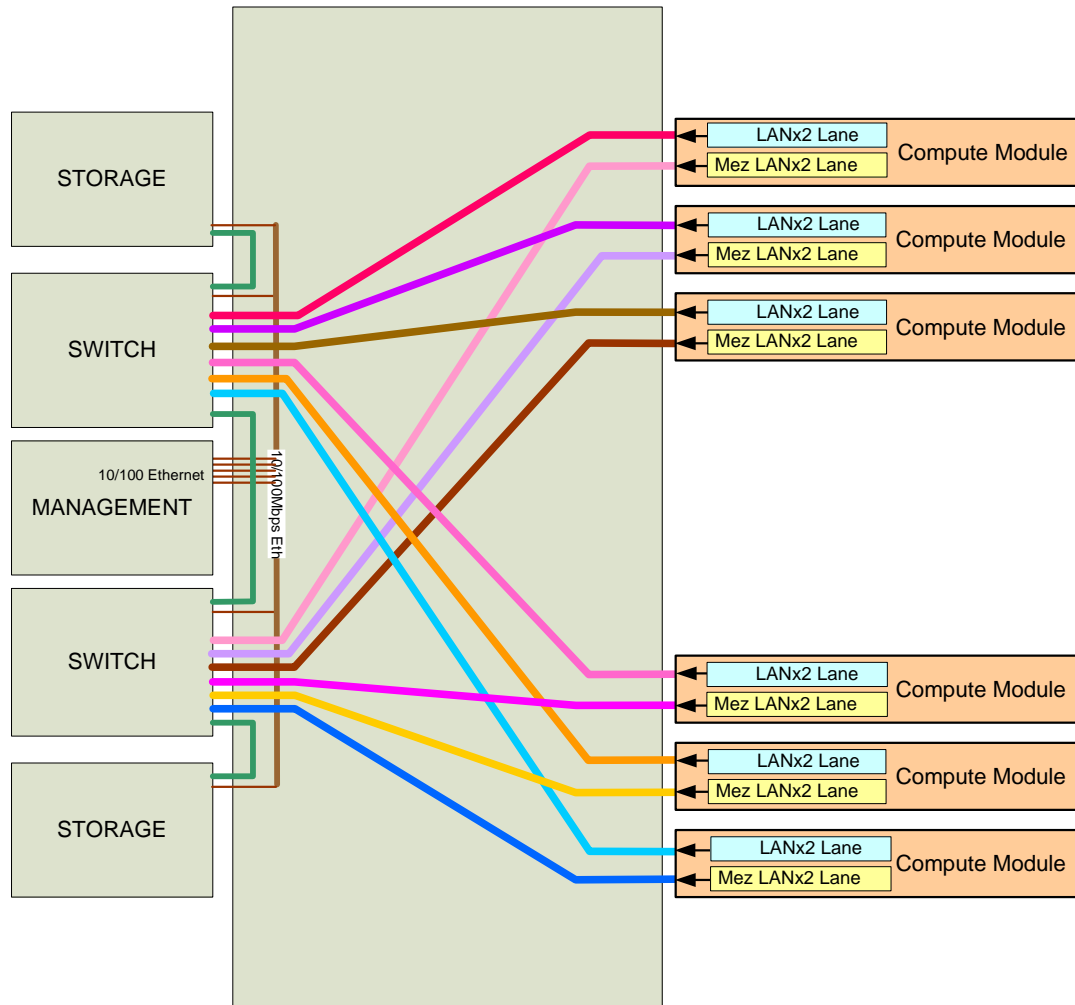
STORAGE

SWITCH

10/100 Ethernet

MANAGEMENT

SWITCH

STORAGE

10/100Mbps Eth

LANx2 Lane
Mez LANx2 Lane
Compute Module

LANx2 Lane
Mez LANx2 Lane
Compute Module

LANx2 Lane
Mez LANx2 Lane
Compute Module

LANx2 Lane
Mez LANx2 Lane
Compute Module

LANx2 Lane
Mez LANx2 Lane
Compute Module

LANx2 Lane
Mez LANx2 Lane
Compute Module